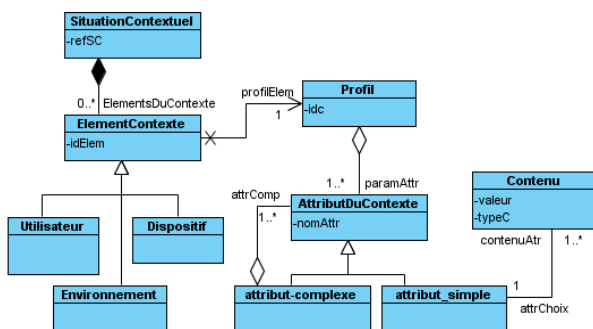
SituationContextuel
-refSC

0..* ElementsDuContexte

ElementContexte
-idElem

profilElem
1

Profil
-idc

Utilisateur

Dispositif

Environnement

attrComp
1..*

1..*
paramAttr

AttributDuContexte
-nomAttr

attribut-complexe

attribut_simple

Contenu
-valeur
-typeC

contenuAtr
1..*

1
attrChoix